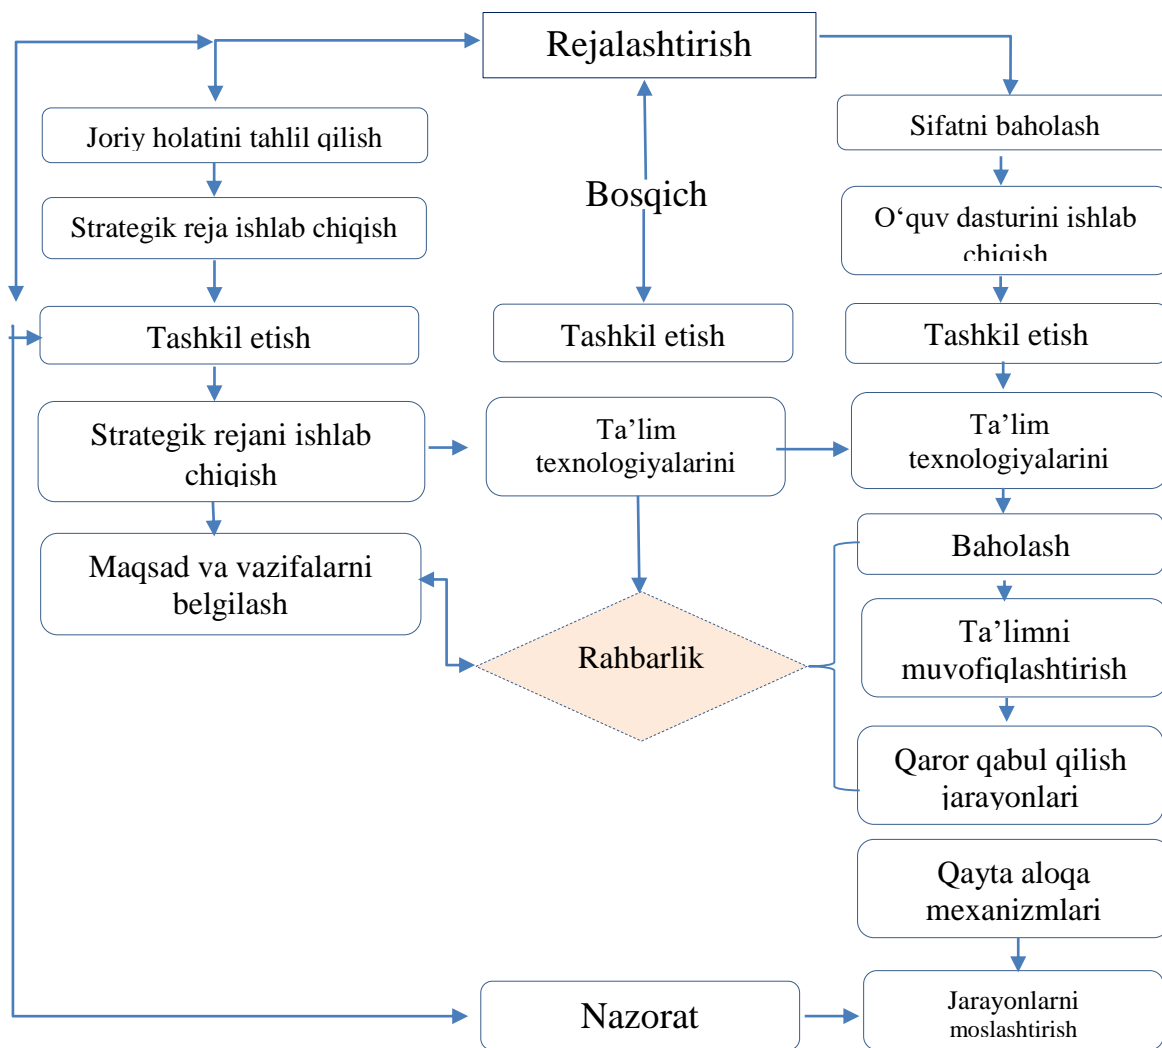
Rejalashtirish

Joriy holatini tahlil qilish

Strategik reja ishlab chiqish

Tashkil etish

Strategik rejani ishlab chiqish

Maqsad va vazifalarni belgilash

Bosqich

Tashkil etish

Ta’lim texnologiyalarini

Rahbarlik

Sifatni baholash

O‘quv dasturini ishlab chiqish

Tashkil etish

Ta’lim texnologiyalarini

Baholash

Ta’limni muvofiqlashtirish

Qaror qabul qilish jarayonlari

Qayta aloqa mexanizmlari

Nazorat

Jarayonlarni moslashtirish